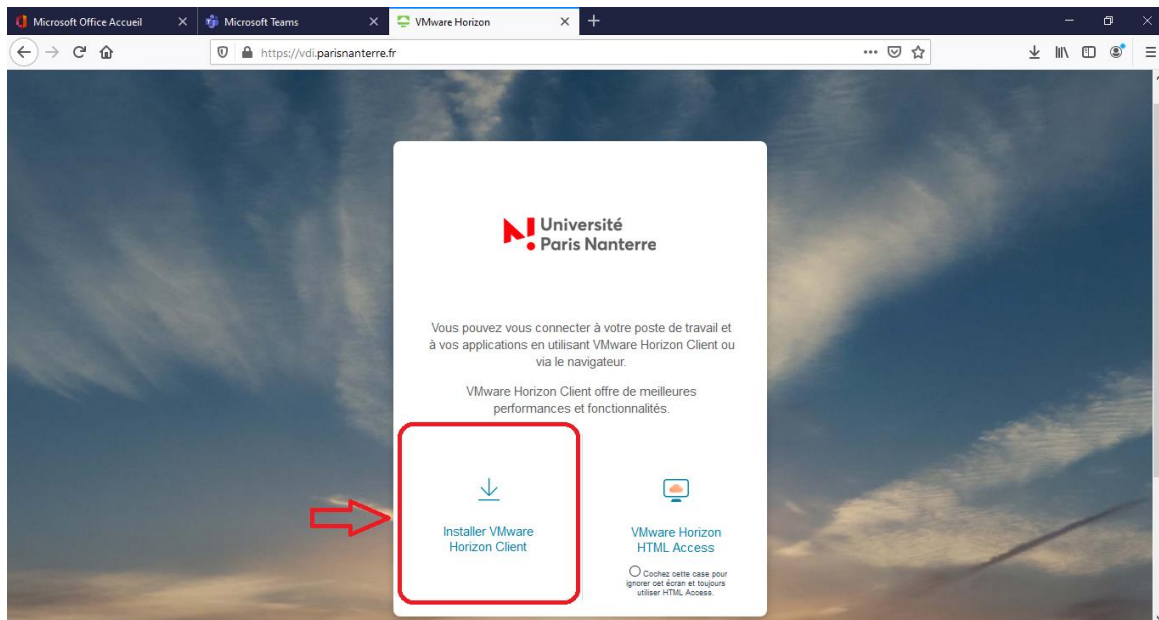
Microsoft Office Accueil
Microsoft Teams
VMware Horizon

https://vdi.parisnanterre.fr

Université Paris Nanterre

Vous pouvez vous connecter à votre poste de travail et à vos applications en utilisant VMware Horizon Client ou via le navigateur.

VMware Horizon Client offre de meilleures performances et fonctionnalités.

Installer VMware Horizon Client

VMware Horizon HTML Access

Cochez cette case pour ignorer cet écran et toujours utiliser HTML Access.